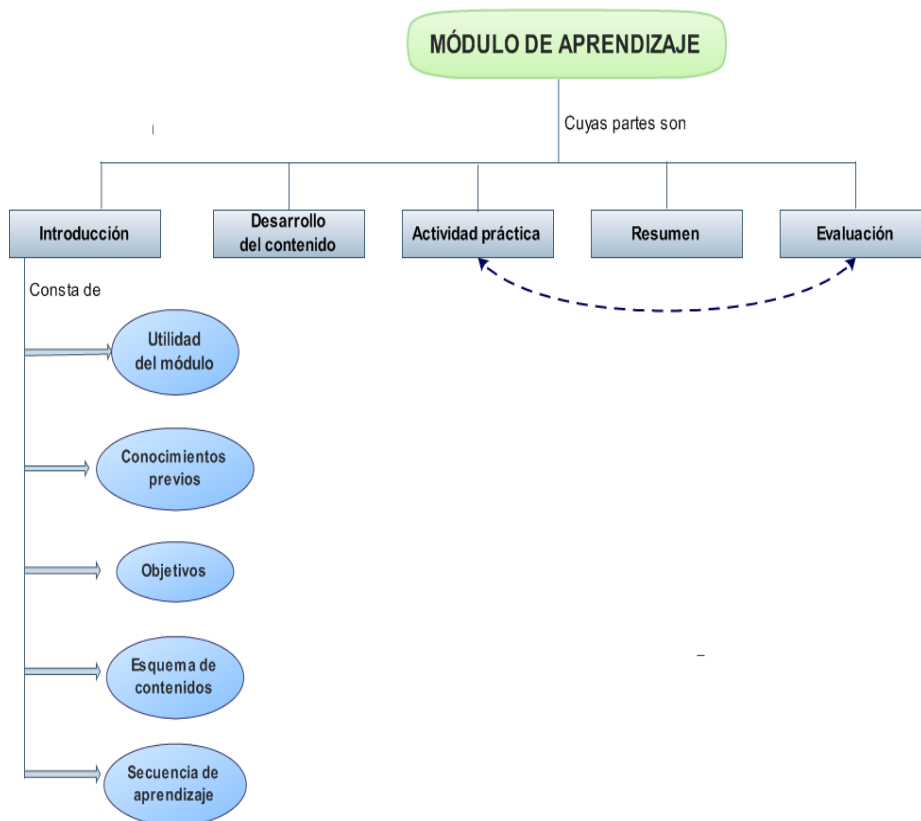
MÓDULO DE APRENDIZAJE

Cuyas partes son

Introducción

Desarrollo del contenido

Actividad práctica

Resumen

Evaluación

Consta de

Utilidad del módulo

Conocimientos previos

Objetivos

Esquema de contenidos

Secuencia de aprendizaje